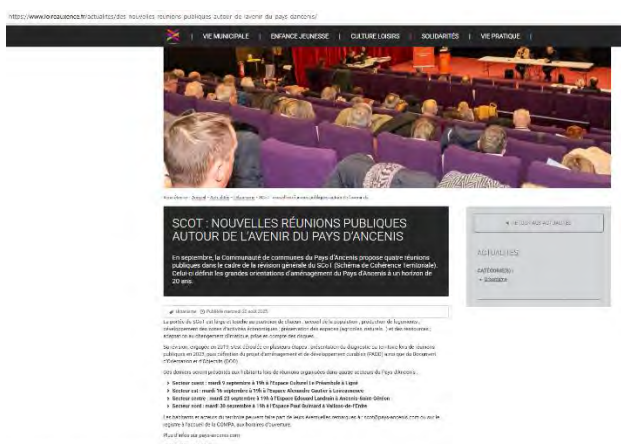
https://www.loroux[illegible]/actualites/scot-nouvelles-reunions-publiques-autour-de-lavenir-du-pays-dancenis/

VIE MUNICIPALE | ENFANCE JEUNESSE | CULTURE LOISIRS | SOLIDARITÉS | VIE PRATIQUE

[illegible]

SCOT : NOUVELLES RÉUNIONS PUBLIQUES AUTOUR DE L'AVENIR DU PAYS D'ANCENIS

En septembre, la Communauté de communes du Pays d'Ancenis propose quatre réunions publiques dans le cadre de la révision générale du SCoT (Schéma de Cohérence Territoriale). Celui-ci définit les grandes orientations d'aménagement du Pays d'Ancenis à un horizon de 20 ans.

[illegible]

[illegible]

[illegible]

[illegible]

Secteur ouest : mardi 9 septembre à 19h à l'Espace Culturel Le Préambule à Ligné

Secteur est : mardi 16 septembre à 19h à l'Espace Alexandre Gautier à Loireauxence

Secteur centre : mardi 23 septembre à 19h à l'Espace Edouard Landrain à Ancenis-Saint-Géréon

Secteur nord : mardi 30 septembre à 19h à l'Espace Paul Guimard à Vallons-de-l'Erdre

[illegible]

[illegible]

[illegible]

AUTRES ACTUALITÉS

ACTUALITÉS

CATÉGORIES :

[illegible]